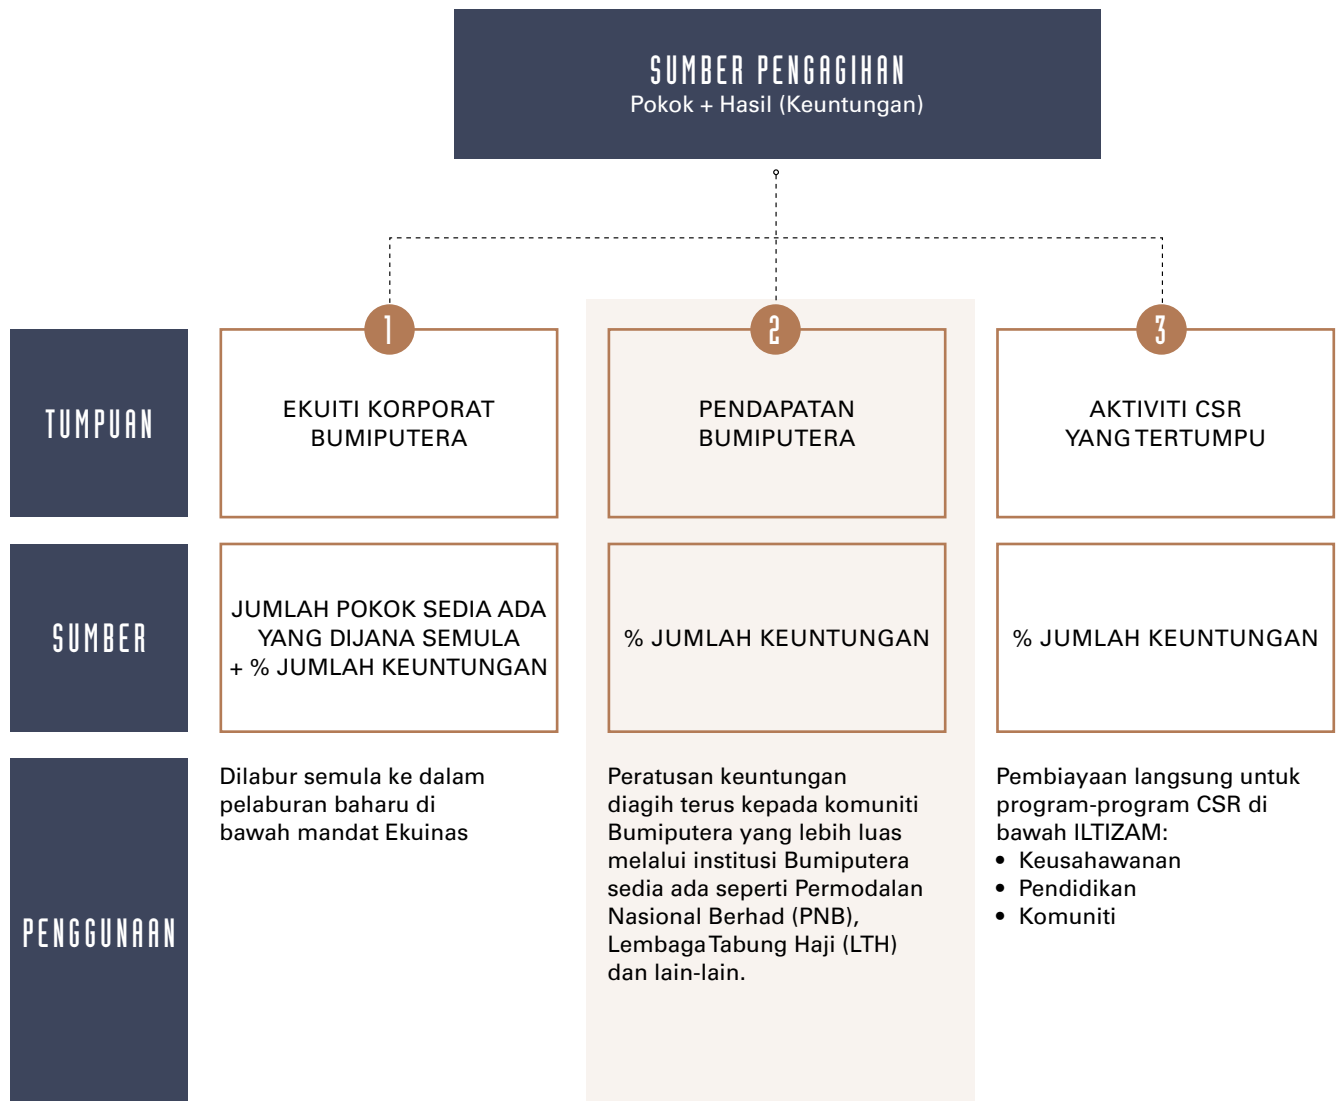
SUMBER PENGAGIHAN
Pokok + Hasil (Keuntungan)

TUMPUAN

1
EKUITI KORPORAT BUMIPUTERA

2
PENDAPATAN BUMIPUTERA

3
AKTIVITI CSR YANG TERTUMPU

SUMBER

JUMLAH POKOK SEDIA ADA YANG DIJANA SEMULA + % JUMLAH KEUNTUNGAN

% JUMLAH KEUNTUNGAN

% JUMLAH KEUNTUNGAN

PENGGUNAAN

Dilabur semula ke dalam pelaburan baharu di bawah mandat Ekuinas

Peratusan keuntungan diagih terus kepada komuniti Bumiputera yang lebih luas melalui institusi Bumiputera sedia ada seperti Permodalan Nasional Berhad (PNB), Lembaga Tabung Haji (LTH) dan lain-lain.

Pembiayaan langsung untuk program-program CSR di bawah ILTIZAM:
• Keusahawanan
• Pendidikan
• Komuniti